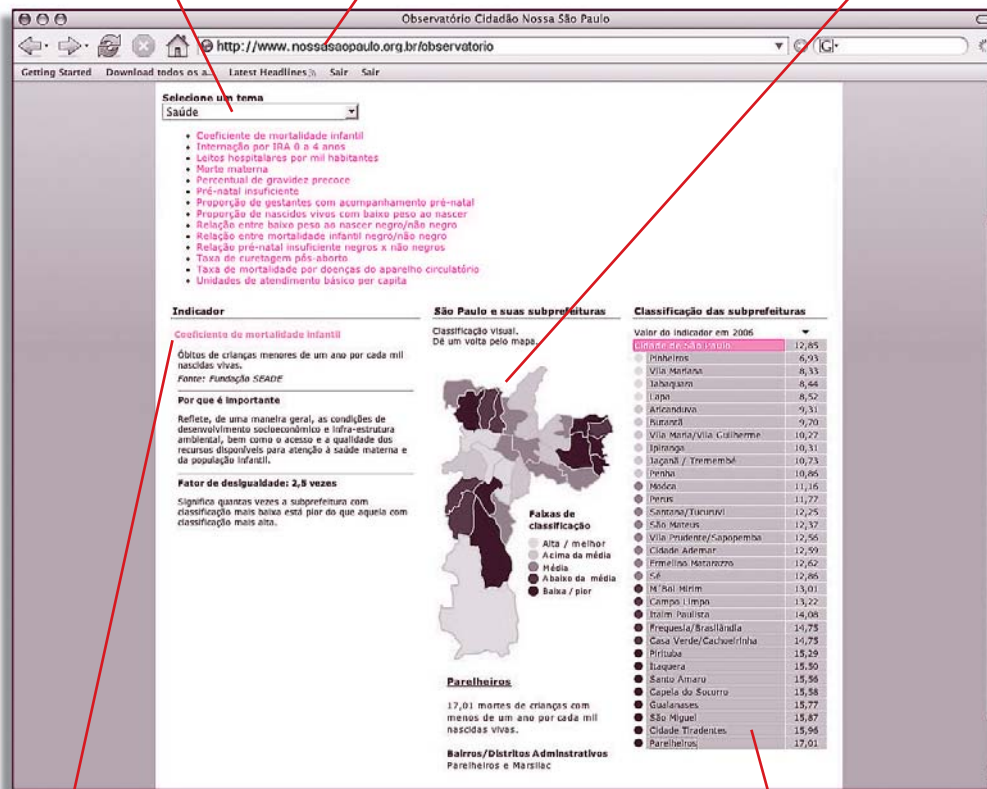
Observatório Cidadão Nossa São Paulo

http://www.nossasaopaulo.org.br/observatorio

Getting Started   Download todos os a...   Latest Headlines   Sair   Sair

Selecione um tema
Saúde

- Coeficiente de mortalidade infantil
- Internação por IRA 0 a 4 anos
- Leitos hospitalares por mil habitantes
- Morte materna
- Percentual de gravidez precoce
- Pré-natal insuficiente
- Proporção de gestantes com acompanhamento pré-natal
- Proporção de nascidos vivos com baixo peso ao nascer
- Relação entre baixo peso ao nascer negro/não negro
- Relação entre mortalidade infantil negro/não negro
- Relação pré-natal insuficiente negros x não negros
- Taxa de curetagem pós-aborto
- Taxa de mortalidade por doenças do aparelho circulatório
- Unidades de atendimento básico per capita

Indicador

Coeficiente de mortalidade infantil

Óbitos de crianças menores de um ano por cada mil nascidas vivas.
Fonte: Fundação SEADE

Por que é importante

Reflete, de uma maneira geral, as condições de desenvolvimento socioeconômico e infra-estrutura ambiental, bem como o acesso e a qualidade dos recursos disponíveis para atenção à saúde materna e da população infantil.

Fator de desigualdade: 2,5 vezes

Significa quantas vezes a subprefeitura com classificação mais baixa está pior do que aquela com classificação mais alta.

São Paulo e suas subprefeituras

Classificação visual.
Dê um volta pelo mapa.

Faixas de classificação
Alta / melhor
Acima da média
Média
Abaixo da média
Baixa / pior

Parelheiros

17,01 mortes de crianças com menos de um ano por cada mil nascidas vivas.

Bairros/Distritos Adminstrativos
Parelheiros e Marsilac

Classificação das subprefeituras

Valor do indicador em 2006

| | |
|---|---|
| Cidade de São Paulo | 12,85 |
| Pinheiros | 6,93 |
| Vila Mariana | 8,33 |
| Jabaquara | 8,44 |
| Lapa | 8,52 |
| Aricanduva | 9,31 |
| Butantã | 9,70 |
| Vila Maria/Vila Guilherme | 10,27 |
| Ipiranga | 10,31 |
| Jaçanã / Tremembé | 10,73 |
| Penha | 10,86 |
| Moóca | 11,16 |
| Perus | 11,17 |
| Santana/Tucuruvi | 12,25 |
| São Mateus | 12,37 |
| Vila Prudente/Sapopemba | 12,56 |
| Cidade Ademar | 12,59 |
| Ermelino Matarazzo | 12,62 |
| Sé | 12,86 |
| M'Boi Mirim | 13,01 |
| Campo Limpo | 13,22 |
| Itaim Paulista | 14,08 |
| Freguesia/Brasilândia | 14,75 |
| Casa Verde/Cachoeirinha | 14,75 |
| Pirituba | 15,29 |
| Itaquera | 15,50 |
| Santo Amaro | 15,56 |
| Capela do Socorro | 15,58 |
| Guaianases | 15,77 |
| São Miguel | 15,87 |
| Cidade Tiradentes | 15,96 |
| Parelheiros | 17,01 |